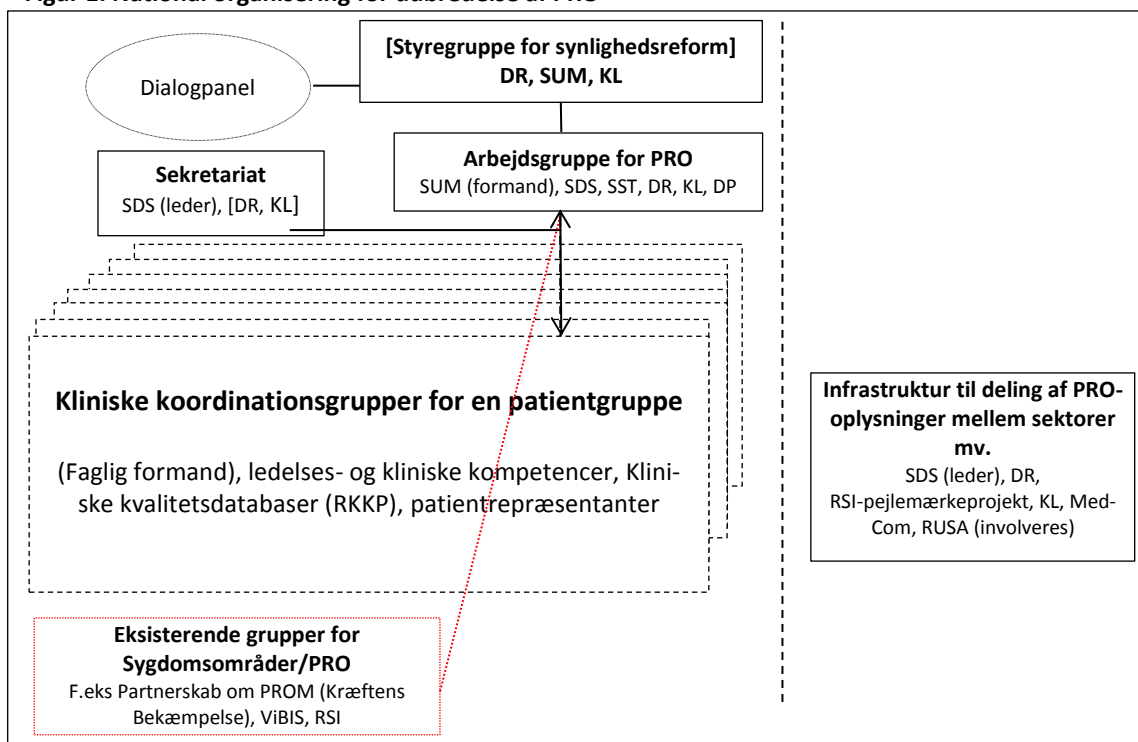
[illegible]

[Styregruppe for synlighedsreform]
DR, SUM, KL

Dialogpanel

Sekretariat
SDS (leder), [DR, KL]

Arbejdsgruppe for PRO
SUM (formand), SDS, SST, DR, KL, DP

Kliniske koordinationsgrupper for en patientgruppe

(Faglig formand), ledelses- og kliniske kompetencer, Kliniske kvalitetsdatabaser (RKKP), patientrepræsentanter

Eksisterende grupper for Sygdomsområder/PRO
F.eks Partnerskab om PROM (Kræftens Bekæmpelse), ViBIS, RSI

Infrastruktur til deling af PRO-oplysninger mellem sektorer mv.
SDS (leder), DR, RSI-pejlemærkeprojekt, KL, MedCom, RUSA (involveres)